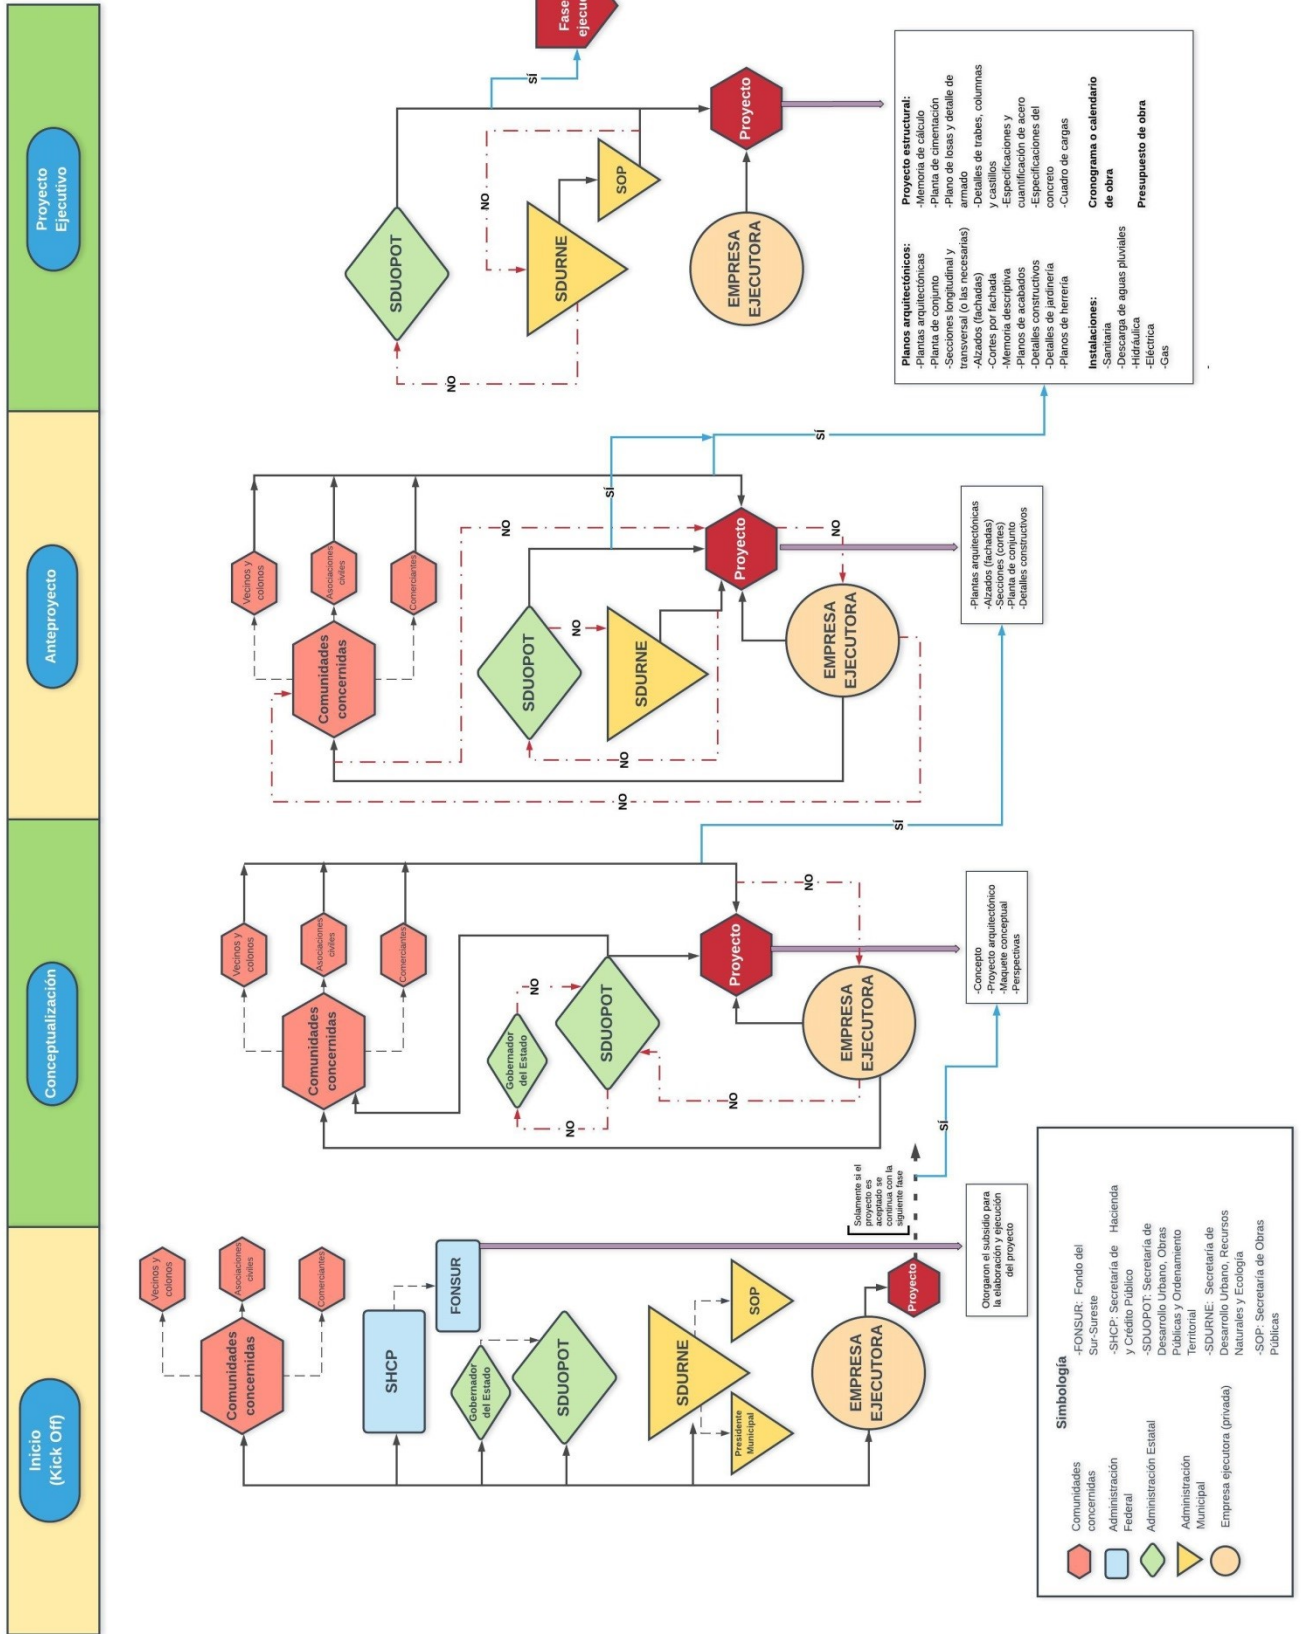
Inicio (Kick Off)

Comunidades concernidas
Vecinos y colonos
Asociaciones civiles
Comerciantes
SHCP
FONSUR
Gobernador del Estado
SDUOPOT
SDURNE
SOP
Presidente Municipal
EMPRESA EJECUTORA
Proyecto
Otorgaron el subsidio para la elaboración y ejecución del proyecto
Solamente si el proyecto es aceptado se continua con la siguiente fase
SÍ

Conceptualización

Comunidades concernidas
Vecinos y colonos
Asociaciones civiles
Comerciantes
Gobernador del Estado
SDUOPOT
Proyecto
EMPRESA EJECUTORA
NO
NO
NO
NO
SÍ
-Concepto
-Proyecto arquitectónico
-Maquete conceptual
-Perspectivas

Anteproyecto

Comunidades concernidas
Vecinos y colonos
Asociaciones civiles
Comerciantes
SDUOPOT
SDURNE
Proyecto
EMPRESA EJECUTORA
NO
NO
NO
NO
NO
SÍ
SÍ
-Plantas arquitectónicas
-Alzados (fachadas)
-Secciones (cortes)
-Planta de conjunto
-Detalles constructivos

Proyecto Ejecutivo

SDUOPOT
SDURNE
SOP
Proyecto
EMPRESA EJECUTORA
Fase ejecu
SÍ
NO
NO

Planos arquitectónicos:
-Plantas arquitectónicas
-Planta de conjunto
-Secciones longitudinal y transversal (o las necesarias)
-Alzados (fachadas)
-Cortes por fachada
-Memoria descriptiva
-Planos de acabados
-Detalles constructivos
-Detalles de jardinería
-Planos de herrería

Instalaciones:
-Sanitaria
-Descarga de aguas pluviales
-Hidráulica
-Eléctrica
-Gas

Proyecto estructural:
-Memoria de cálculo
-Planta de cimentación
-Plano de losas y detalle de armado
-Detalles de trabes, columnas y castillos
-Especificaciones y cuantificación de acero
-Especificaciones del concreto
-Cuadro de cargas

Cronograma o calendario de obra

Presupuesto de obra

Simbología
Comunidades concernidas
Administración Federal
Administración Estatal
Administración Municipal
Empresa ejecutora (privada)
-FONSUR: Fondo del Sur-Sureste
-SHCP: Secretaría de Hacienda y Crédito Público
-SDUOPOT: Secretaría de Desarrollo Urbano, Obras Públicas y Ordenamiento Territorial
-SDURNE: Secretaría de Desarrollo Urbano, Recursos Naturales y Ecología
-SOP: Secretaría de Obras Públicas